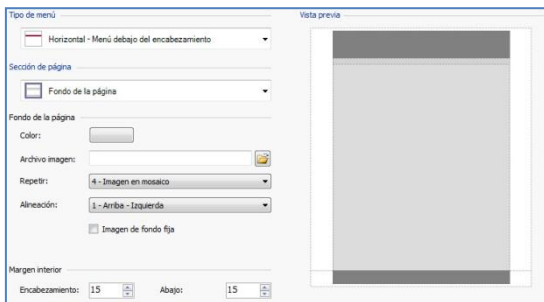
Tipo de menú

Horizontal - Menú debajo del encabezamiento

Sección de página

Fondo de la página

Fondo de la página

Color:

Archivo imagen:

Repetir: 4 - Imagen en mosaico

Alineación: 1 - Arriba - Izquierda

Imagen de fondo fija

Margen interior

Encabezamiento: 15 Abajo: 15

Vista previa